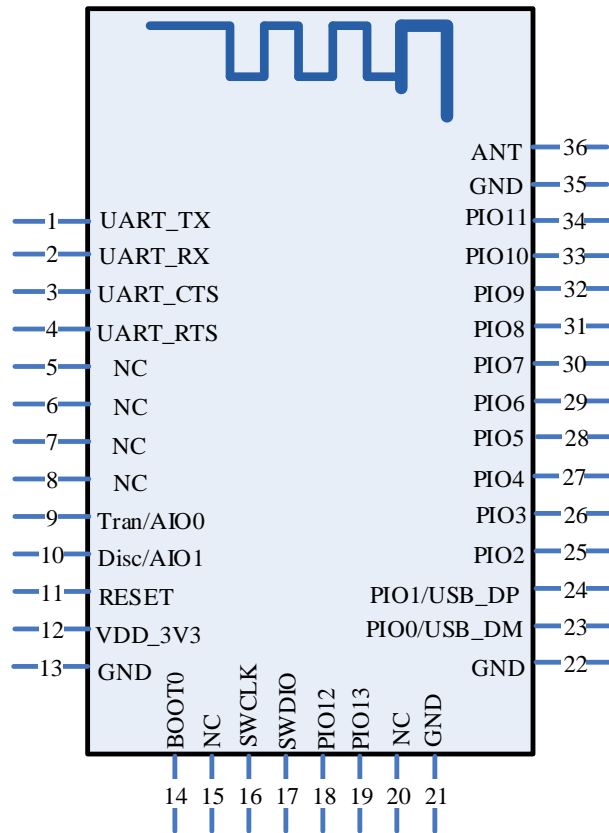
ANT 36
GND 35
PIO11 34
PIO10 33
PIO9 32
PIO8 31
PIO7 30
PIO6 29
PIO5 28
PIO4 27
PIO3 26
PIO2 25
PIO1/USB_DP 24
PIO0/USB_DM 23
GND 22

1 UART_TX
2 UART_RX
3 UART_CTS
4 UART_RTS
5 NC
6 NC
7 NC
8 NC
9 Tran/AIO0
10 Disc/AIO1
11 RESET
12 VDD_3V3
13 GND

BOOT0 14
NC 15
SWCLK 16
SWDIO 17
PIO12 18
PIO13 19
NC 20
GND 21